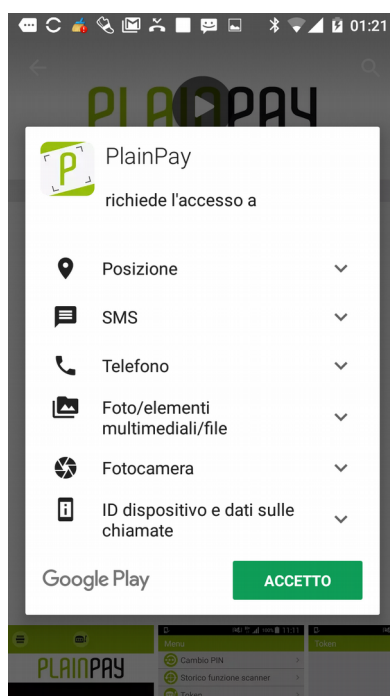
01:21

PLAINPAY

PlainPay
richiede l'accesso a

Posizione

SMS

Telefono

Foto/elementi multimediali/file

Fotocamera

ID dispositivo e dati sulle chiamate

Google Play

ACCETTO

PLAINPAY

Menu
Cambio PIN
Storico funzione scanner
Token

Token